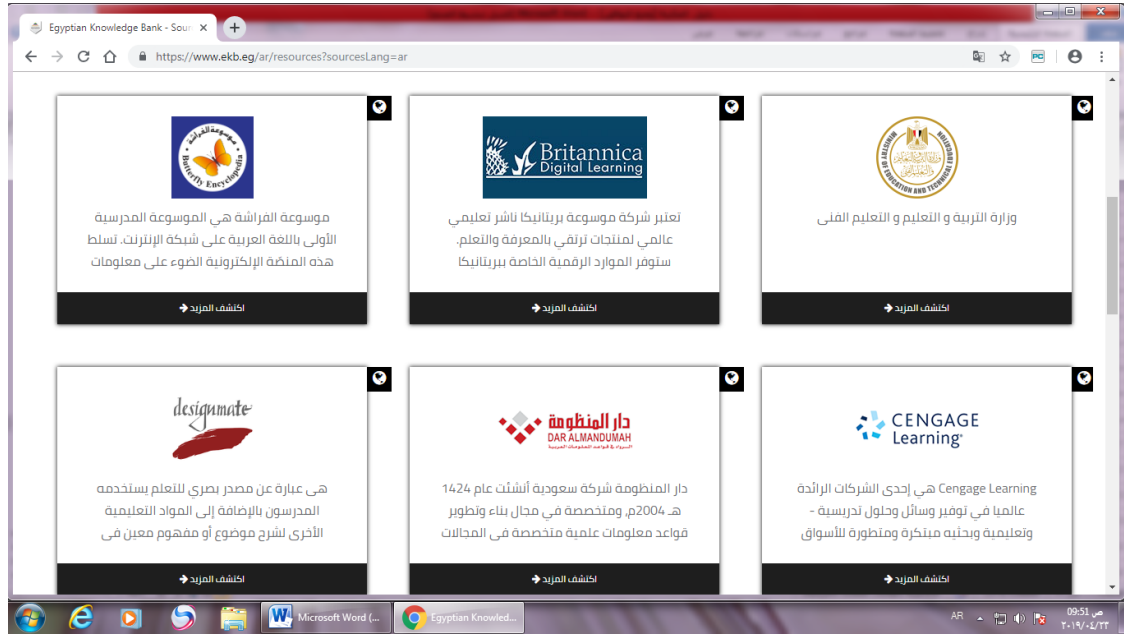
Egyptian Knowledge Bank - Sour ×
https://www.ekb.eg/ar/resources?sourcesLang=ar

موسوعة الفراشة
Butterfly Encyclopedia
موسوعة الفراشة هي الموسوعة المدرسية الأولى باللغة العربية على شبكة الإنترنت. تسلط هذه المنصة الإلكترونية الضوء على معلومات
اكتشف المزيد

Britannica Digital Learning
تعتبر شركة موسوعة بريتانيكا ناشر تعليمي عالمي لمنتجات ترتقي بالمعرفة والتعلم. ستوفر الموارد الرقمية الخاصة ببريتانيكا
اكتشف المزيد

MINISTRY OF EDUCATION AND TECHNICAL EDUCATION
وزارة التربية و التعليم و التعليم الفنى
اكتشف المزيد

designmate
هى عبارة عن مصدر بصري للتعلم يستخدمه المدرسون بالإضافة إلى المواد التعليمية الأخرى لشرح موضوع أو مفهوم معين فى
اكتشف المزيد

دار المنظومة
DAR ALMANDUMAH
الرواد في قواعد المعلومات العربية
دار المنظومة شركة سعودية أنشئت عام 1424 هـ 2004م، ومتخصصة في مجال بناء وتطوير قواعد معلومات علمية متخصصة فى المجالات
اكتشف المزيد

CENGAGE Learning
Cengage Learning هي إحدى الشركات الرائدة عالميا في توفير وسائل وحلول تدريسية - وتعليمية وبحثيه مبتكرة ومتطورة للأسواق
اكتشف المزيد

Microsoft Word (...
Egyptian Knowled...
AR
09:51 ص
٢٠١٩/٠٤/٢٢